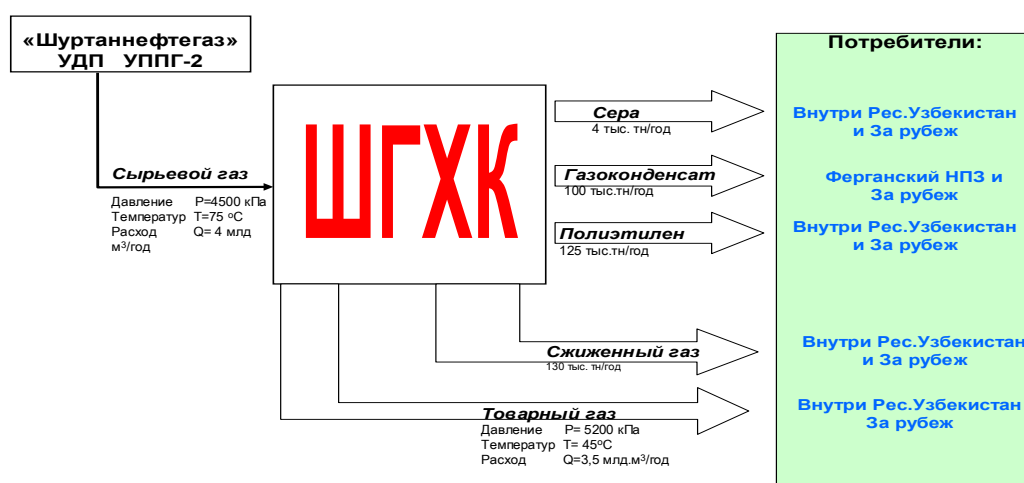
«Шуртаннефтегаз»
УДП УППГ-2

Сырьевой газ
Давление P=4500 кПа
Температур T=75 °C
Расход Q= 4 млд м³/год

ШГХК

Сера
4 тыс. тн/год

Газоконденсат
100 тыс.тн/год

Полиэтилен
125 тыс.тн/год

Сжиженный газ
130 тыс. тн/год

Товарный газ
Давление P= 5200 кПа
Температур T= 45°C
Расход Q=3,5 млд.м³/год

Потребители:

Внутри Рес.Узбекистан и За рубеж

Ферганский НПЗ и За рубеж

Внутри Рес.Узбекистан и За рубеж

Внутри Рес.Узбекистан и За рубеж

Внутри Рес.Узбекистан За рубеж